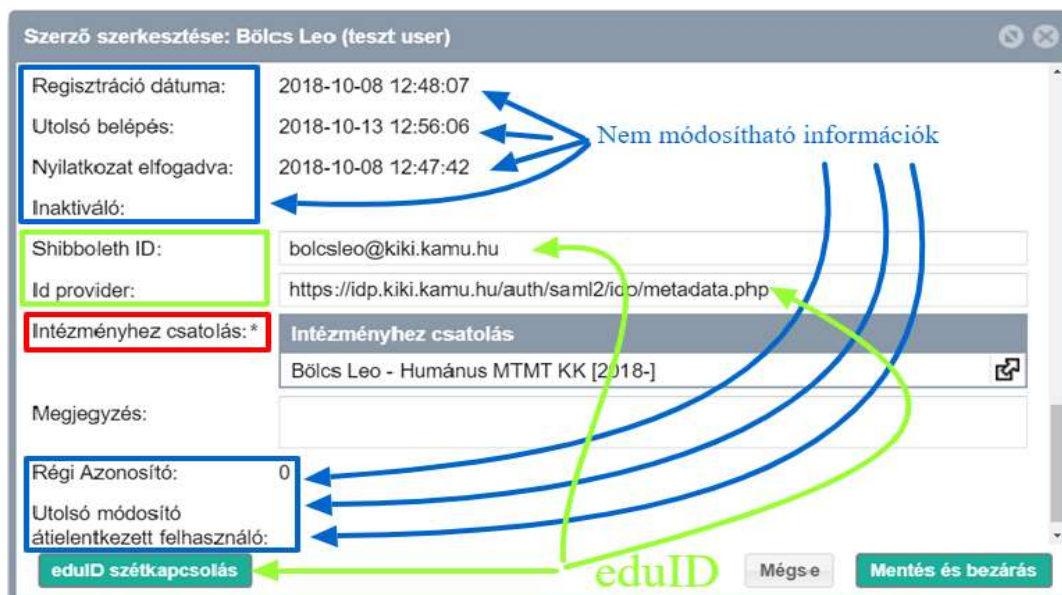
Szerző szerkesztése: Bölcs Leo (teszt user)

Regisztráció dátuma: 2018-10-08 12:48:07

Utolsó belépés: 2018-10-13 12:56:06

Nyilatkozat elfogadva: 2018-10-08 12:47:42

Inaktiváló:

Nem módosítható információk

Shibboleth ID: bolcsleo@kiki.kamu.hu

Id provider: https://idp.kiki.kamu.hu/auth/saml2/idp/metadata.php

Intézményhez csatolás:*

Intézményhez csatolás

Bölcs Leo - Humánus MTMT KK [2018-]

Megjegyzés:

Régi Azonosító: 0

Utolsó módosító átjelentkezett felhasználó:

eduID

eduID szétkapcsolás

Mégse

Mentés és bezárás